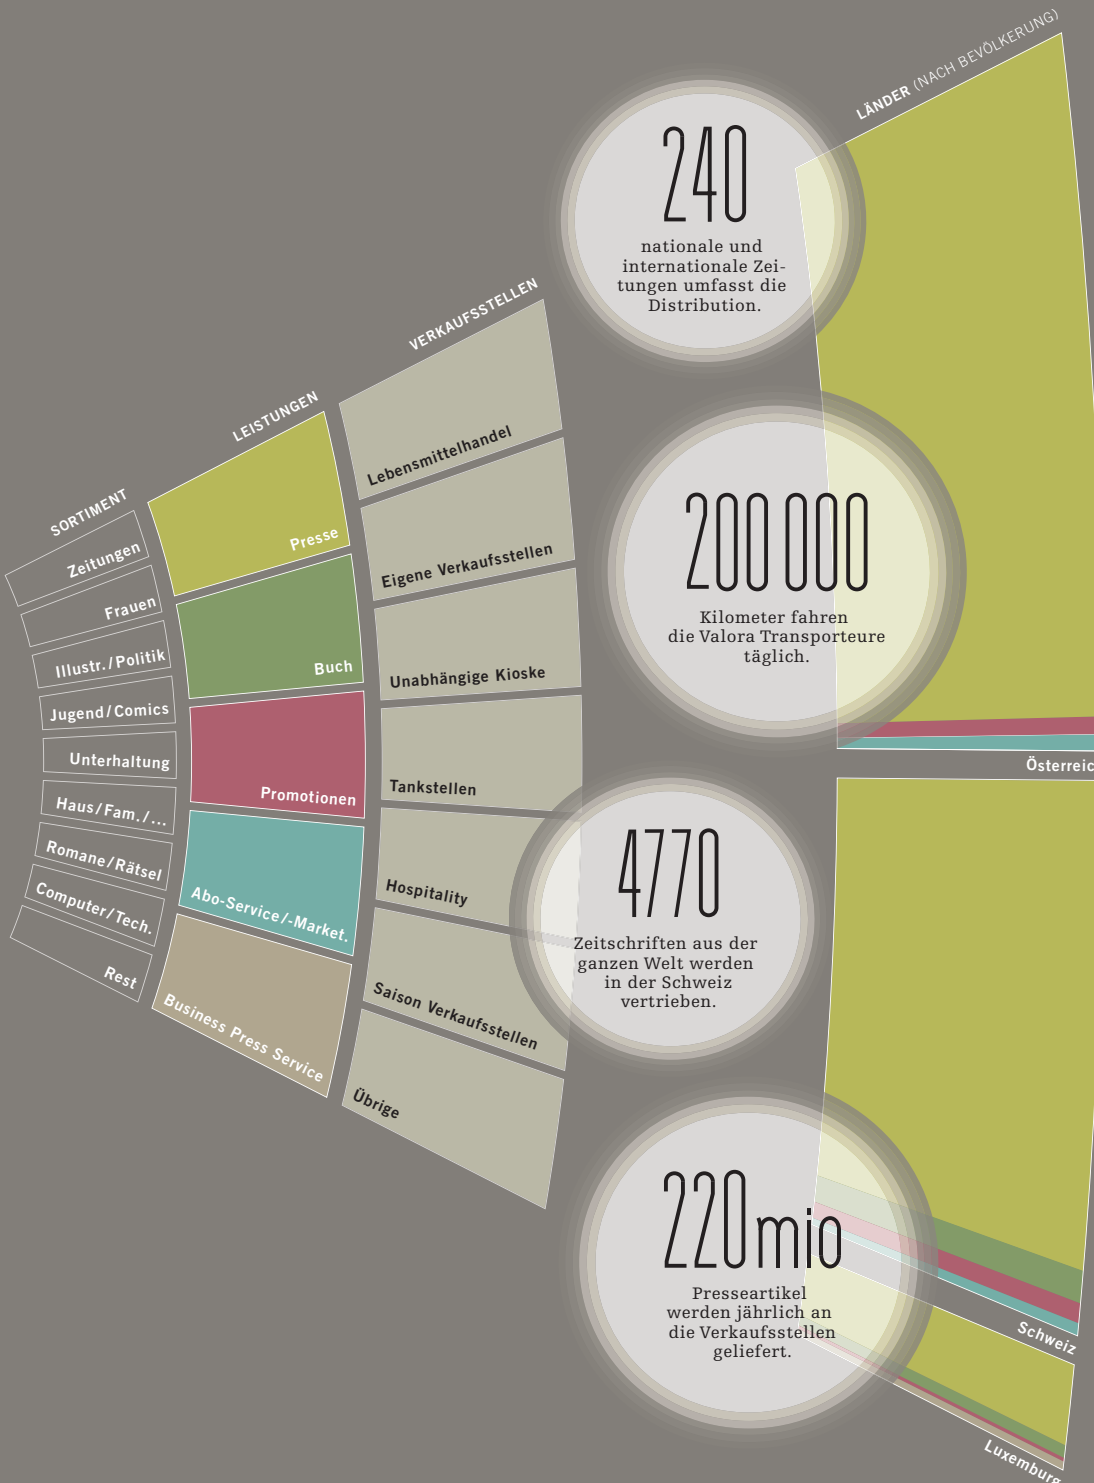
LÄNDER (NACH BEVÖLKERUNG)

240
nationale und internationale Zeitungen umfasst die Distribution.

200 000
Kilometer fahren die Valora Transporteure täglich.

4770
Zeitschriften aus der ganzen Welt werden in der Schweiz vertrieben.

220 mio
Presseartikel werden jährlich an die Verkaufsstellen geliefert.

SORTIMENT
Zeitungen
Frauen
Illustr./Politik
Jugend/Comics
Unterhaltung
Haus/Fam./...
Romane/Rätsel
Computer/Tech.
Rest

LEISTUNGEN
Presse
Buch
Promotionen
Abo-Service/-Market.
Business Press Service

VERKAUFSSTELLEN
Lebensmittelhandel
Eigene Verkaufsstellen
Unabhängige Kioske
Tankstellen
Hospitality
Saison Verkaufsstellen
Übrige

Österreic
Schweiz
Luxemburg